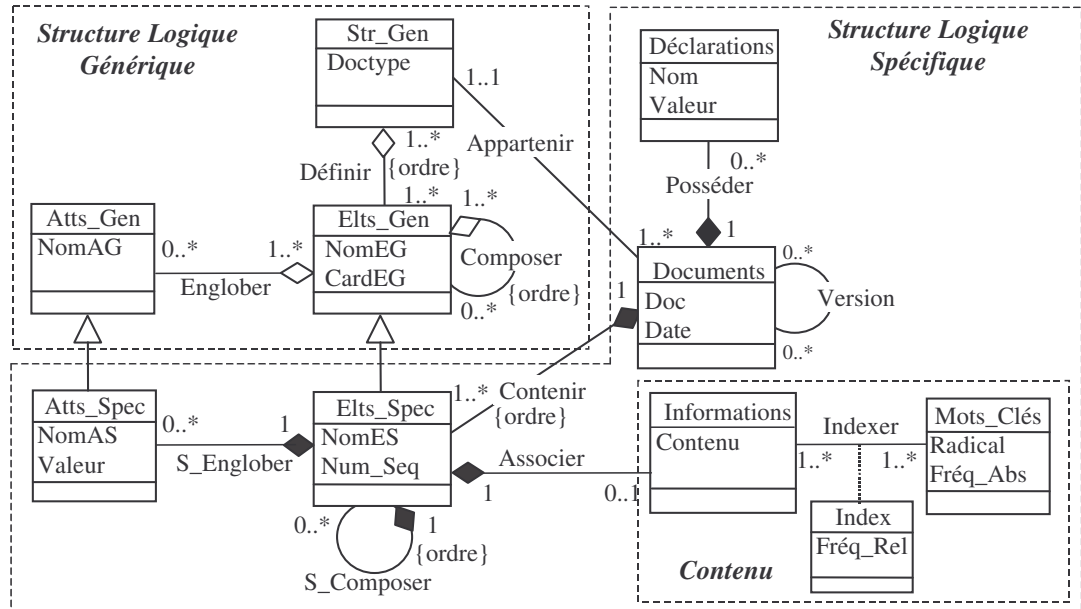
Structure Logique Générique

Str_Gen
Doctype

1..1

1..*
{ordre}
Définir
1..*

Appartenir

Structure Logique Spécifique

Déclarations
Nom
Valeur

0..*
Posséder
1

Atts_Gen
NomAG

0..*
1..*
Englober

Elts_Gen
NomEG
CardEG

1..*
Composer
{ordre}
0..*

1..*
Documents
Doc
Date

0..*
Version
0..*

1

Atts_Spec
NomAS
Valeur

0..*
1
S_Englober

Elts_Spec
NomES
Num_Seq

1..*
Contenir
{ordre}

Associer
1
0..1

0..*
1
{ordre}
S_Composer

Informations
Contenu

Indexer
1..*
1..*

Mots_Clés
Radical
Fréq_Abs

Index
Fréq_Rel

Contenu